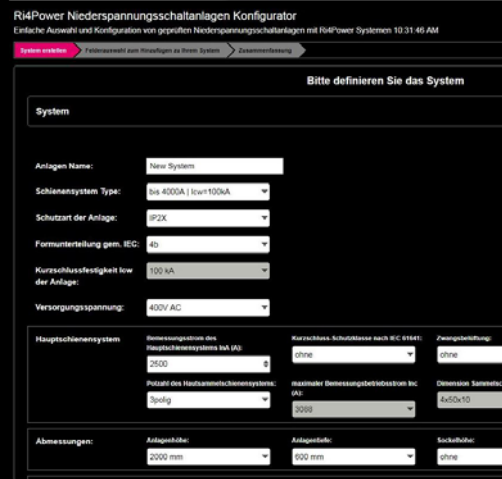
Ri4Power Niederspannungsschaltanlagen Konfigurator
Einfache Auswahl und Konfiguration von geprüften Niederspannungsschaltanlagen mit Ri4Power Systemen 10:31:46 AM

System erstellen | Felderauswahl zum Hinzufügen zu Ihrem System | Zusammenfassung

Bitte definieren Sie das System

System

Anlagen Name: New System

Schienensystem Type: bis 4000A | Icw=100kA

Schutzart der Anlage: IP2X

Formunterteilung gem. IEC: 4b

Kurzschlussfestigkeit Icw der Anlage: 100 kA

Versorgungsspannung: 400V AC

Hauptschienensystem
Bemessungsstrom des Hauptschienensystems InA (A): 2500
Kurzschluss-Schutzklasse nach IEC 61641: ohne
Zwangsbelüftung: ohne
Polzahl des Hautsammelschienensystems: 3polig
maximaler Bemessungsbetriebsstrom Inc (A): 3000
Dimension Sammelsc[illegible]: 4x50x10

Abmessungen:
Anlagenhöhe: 2000 mm
Anlagentiefe: 600 mm
Sockelhöhe: ohne